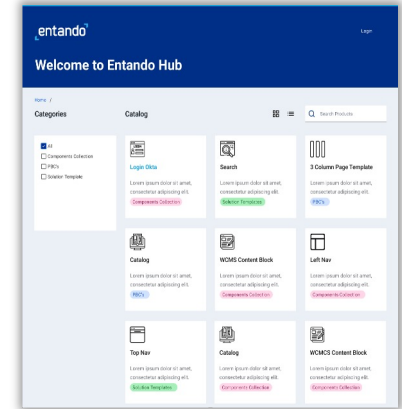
entando

Login

Welcome to Entando Hub

Home /

Categories

Catalog

Search Products

All
Components Collection
PBC's
Solution Template

Login Okta
Lorem ipsum dolor sit amet, consectetur adipiscing elit.
Components Collection

Search
Lorem ipsum dolor sit amet, consectetur adipiscing elit.
Solution Templates

3 Column Page Template
Lorem ipsum dolor sit amet, consectetur adipiscing elit.
PBC's

Catalog
Lorem ipsum dolor sit amet, consectetur adipiscing elit.
PBC's

WCMS Content Block
Lorem ipsum dolor sit amet, consectetur adipiscing elit.
Components Collection

Left Nav
Lorem ipsum dolor sit amet, consectetur adipiscing elit.
Components Collection

Top Nav
Lorem ipsum dolor sit amet, consectetur adipiscing elit.
Solution Templates

Catalog
Lorem ipsum dolor sit amet, consectetur adipiscing elit.
Components Collection

WCMCS Content Block
Lorem ipsum dolor sit amet, consectetur adipiscing elit.
Components Collection